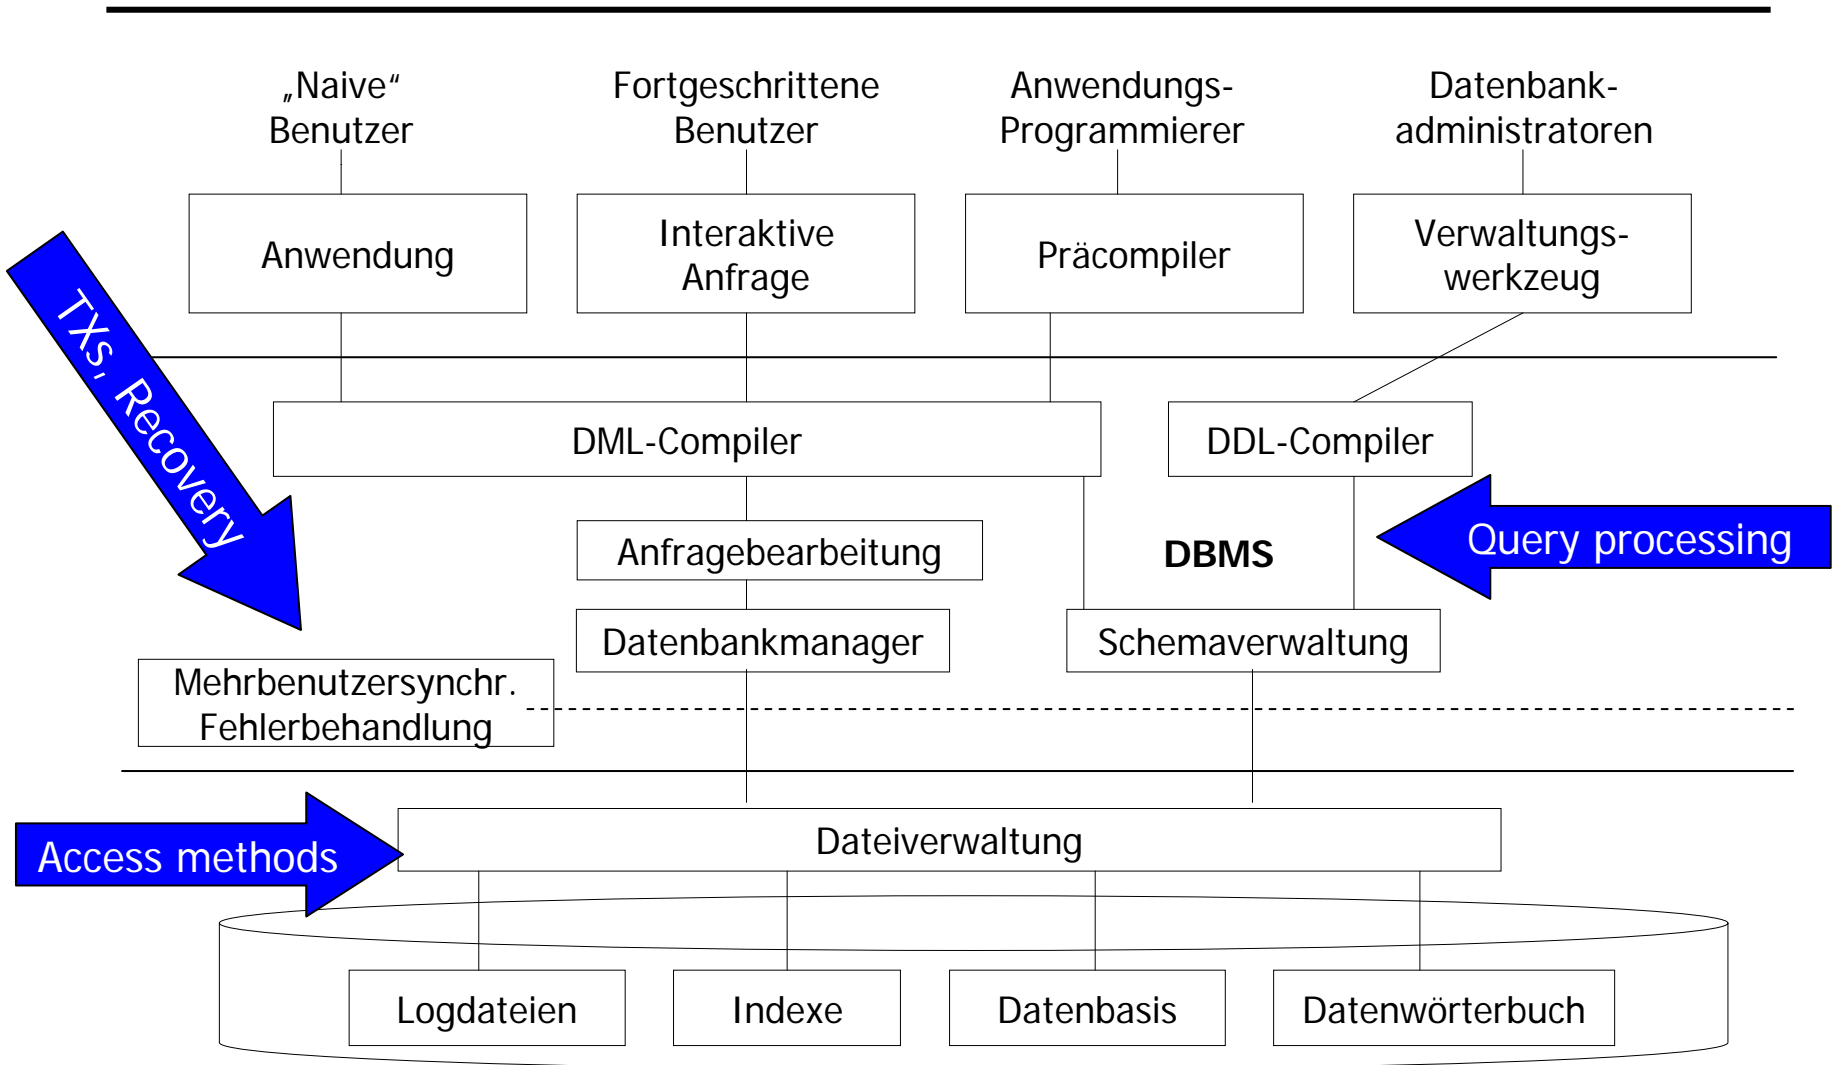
„Naive“ Benutzer

Fortgeschrittene Benutzer

Anwendungs-Programmierer

Datenbank-administratoren

Anwendung

Interaktive Anfrage

Präcompiler

Verwaltungs-werkzeug

TXs, Recovery

DML-Compiler

DDL-Compiler

Anfragebearbeitung

DBMS

Query processing

Datenbankmanager

Schemaverwaltung

Mehrbenutzersynchr. Fehlerbehandlung

Access methods

Dateiverwaltung

Logdateien

Indexe

Datenbasis

Datenwörterbuch